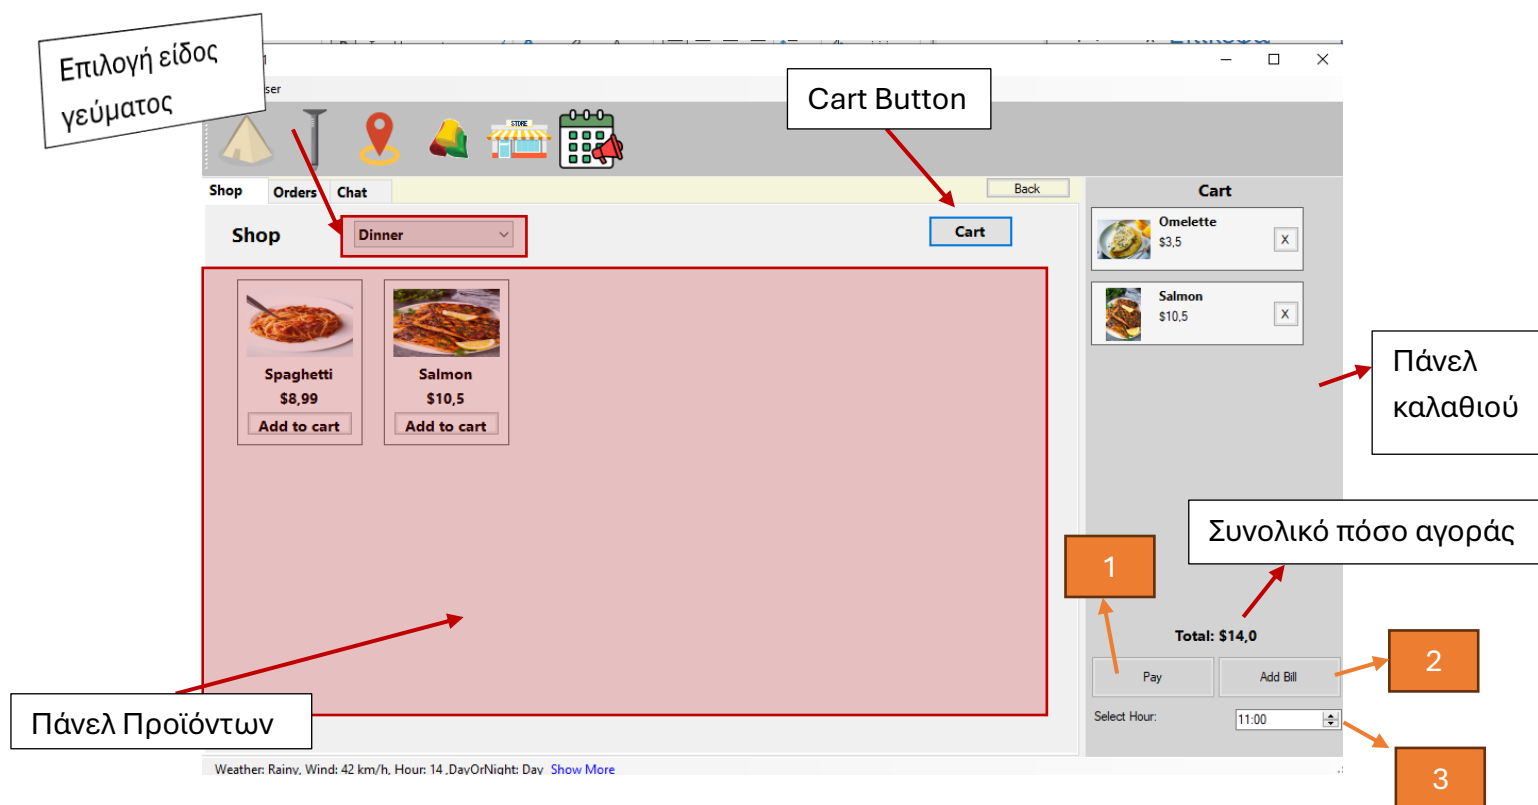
Επιλογή είδος γεύματος

ser

Cart Button

STORE

Shop Orders Chat

Back

Shop

Dinner

Cart

Spaghetti
$8,99
Add to cart

Salmon
$10,5
Add to cart

Cart

Omelette
$3,5
X

Salmon
$10,5
X

Πάνελ καλαθιού

Συνολικό πόσο αγοράς

1

Total: $14,0

Pay

Add Bill

2

Select Hour:

11:00

3

Πάνελ Προϊόντων

Weather: Rainy, Wind: 42 km/h, Hour: 14 ,DayOrNight: Day Show More